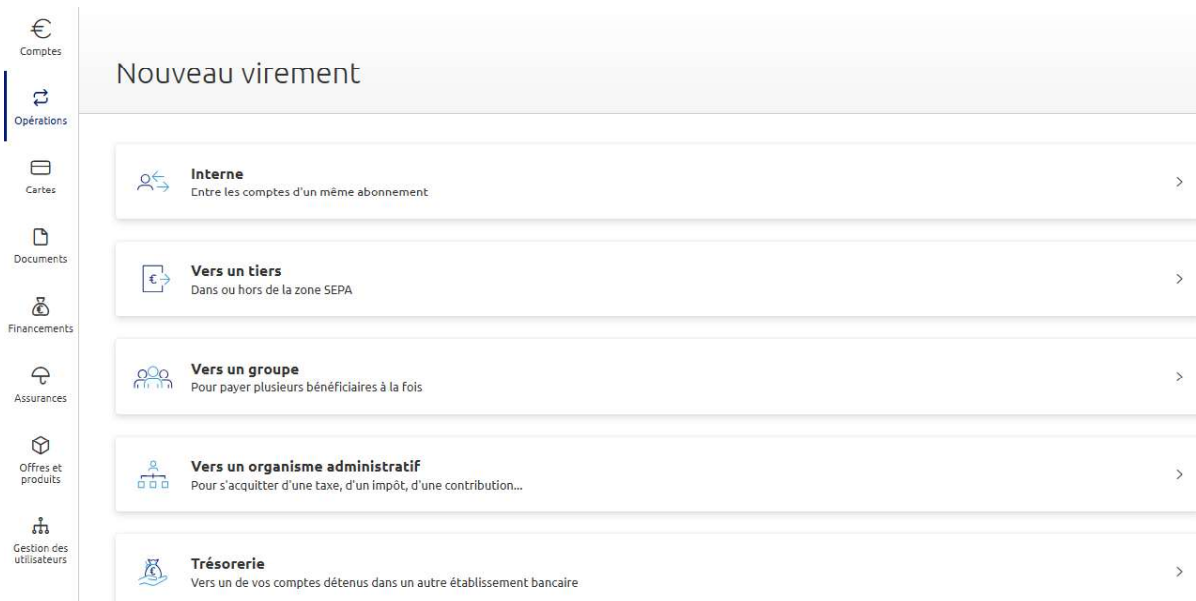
Comptes

Opérations

Cartes

Documents

Financements

Assurances

Offres et produits

Gestion des utilisateurs

Nouveau virement

Interne
Entre les comptes d'un même abonnement

Vers un tiers
Dans ou hors de la zone SEPA

Vers un groupe
Pour payer plusieurs bénéficiaires à la fois

Vers un organisme administratif
Pour s'acquitter d'une taxe, d'un impôt, d'une contribution...

Trésorerie
Vers un de vos comptes détenus dans un autre établissement bancaire